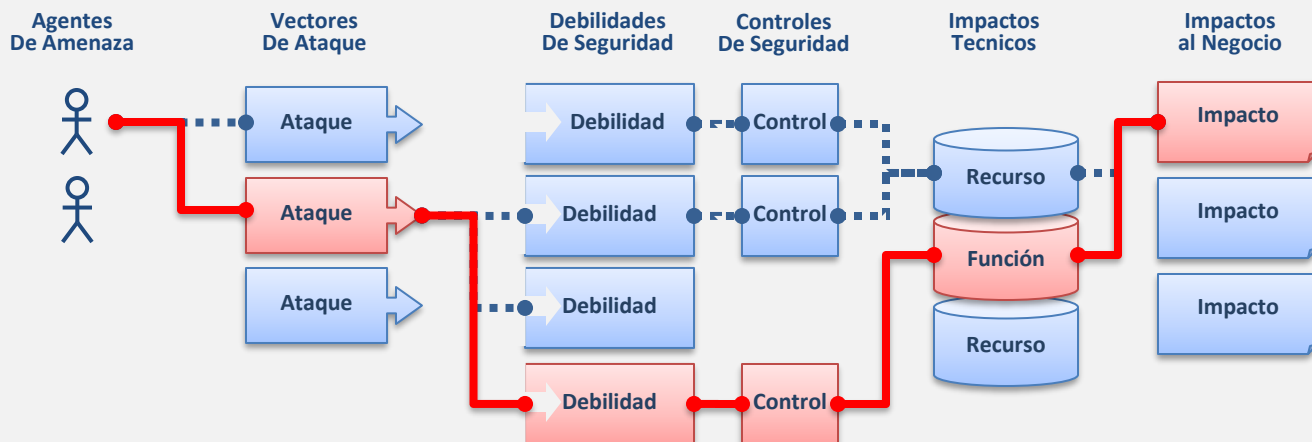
Agentes De Amenaza

Vectores De Ataque

Debilidades De Seguridad

Controles De Seguridad

Impactos Tecnicos

Impactos al Negocio

Ataque

Ataque

Ataque

Debilidad

Debilidad

Debilidad

Debilidad

Control

Control

Control

Recurso

Función

Recurso

Impacto

Impacto

Impacto